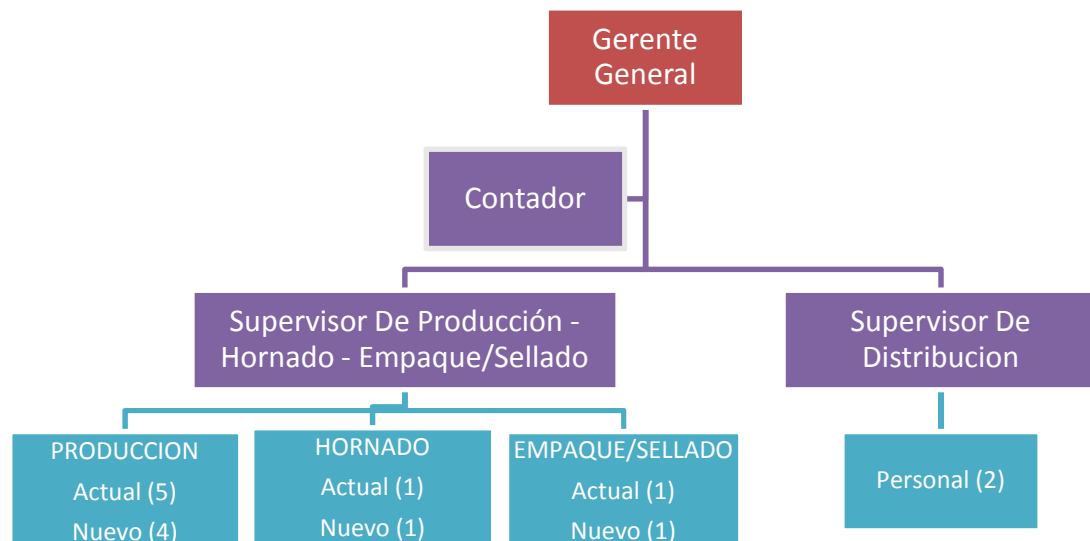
Gerente General

Contador

Supervisor De Producción - Hornado - Empaque/Sellado

Supervisor De Distribucion

PRODUCCION
Actual (5)
Nuevo (4)

HORNADO
Actual (1)
Nuevo (1)

EMPAQUE/SELLADO
Actual (1)
Nuevo (1)

Personal (2)